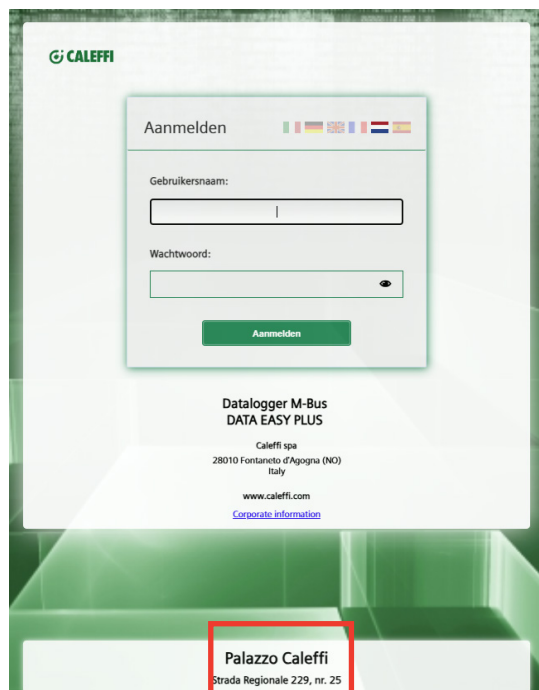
CALEFFI

Aanmelden

Gebruikersnaam:

Wachtwoord:

Aanmelden

Datalogger M-Bus
DATA EASY PLUS

Caleffi spa
28010 Fontaneto d'Agogna (NO)
Italy

www.caleffi.com

Corporate information

Palazzo Caleffi
Strada Regionale 229, nr. 25